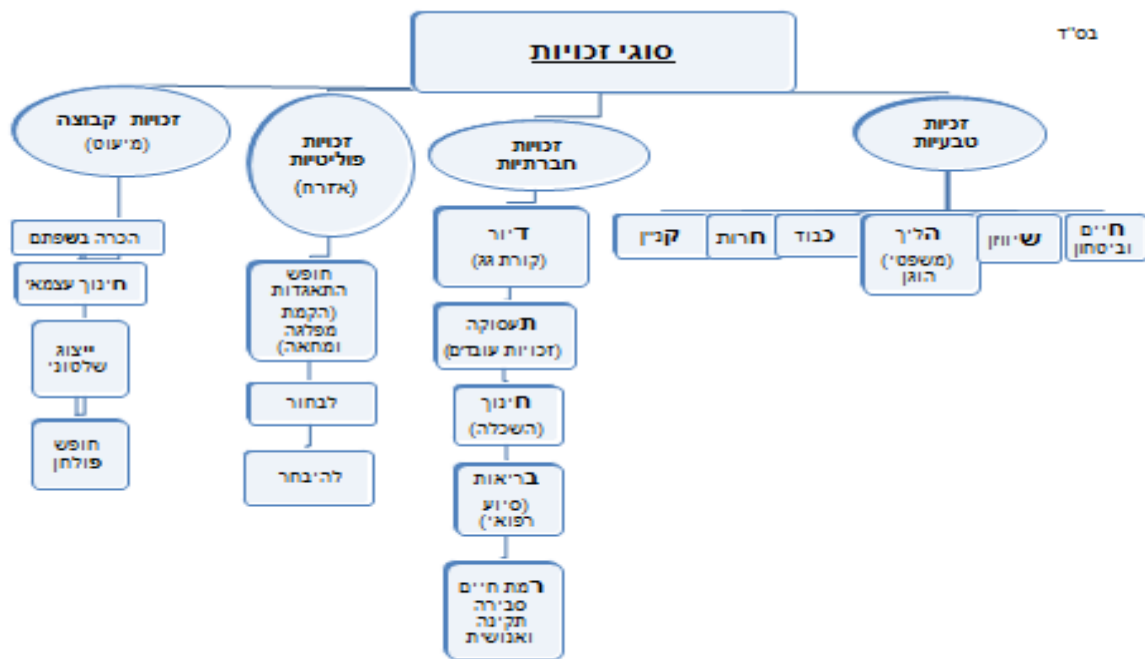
בס"ד

סוגי זכויות

זכויות טבעיות

חיים וביטחון

שוויון

הליך (משפטי) הוגן

כבוד

חרות

קניין

זכויות חברתיות

דיור (קורת גג)

תעסוקה (זכויות עובדים)

חינוך (השכלה)

בריאות (סיוע רפואי)

רמת חיים סבירה תקינה ואנושית

זכויות פוליטיות (אזרח)

חופש התאגדות (הקמת מפלגה ומחאה)

לבחור

להיבחר

זכויות קבוצה (מיעוט)

הכרה בשפתם

חינוך עצמאי

ייצוג שלטוני

חופש פולחן